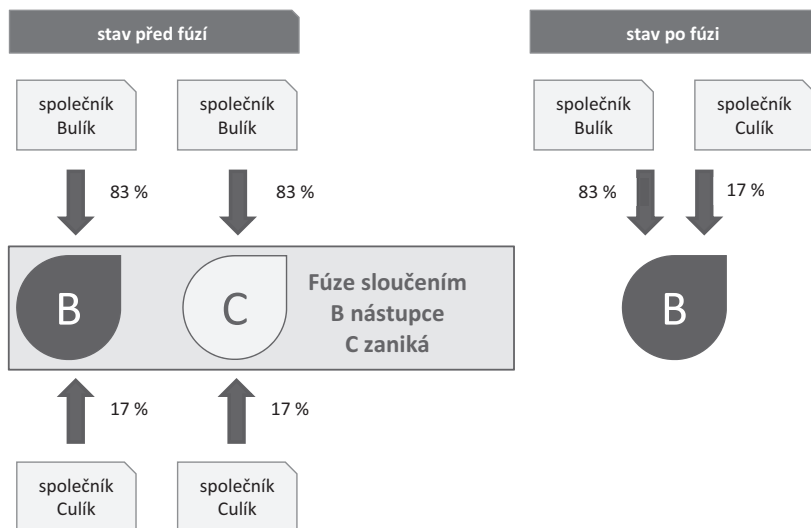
stav před fúzí

společník Bulík

83 %

společník Bulík

83 %

B

C

Fúze sloučením
B nástupce
C zaniká

17 %

17 %

společník Culík

společník Culík

stav po fúzi

společník Bulík

83 %

společník Culík

17 %

B